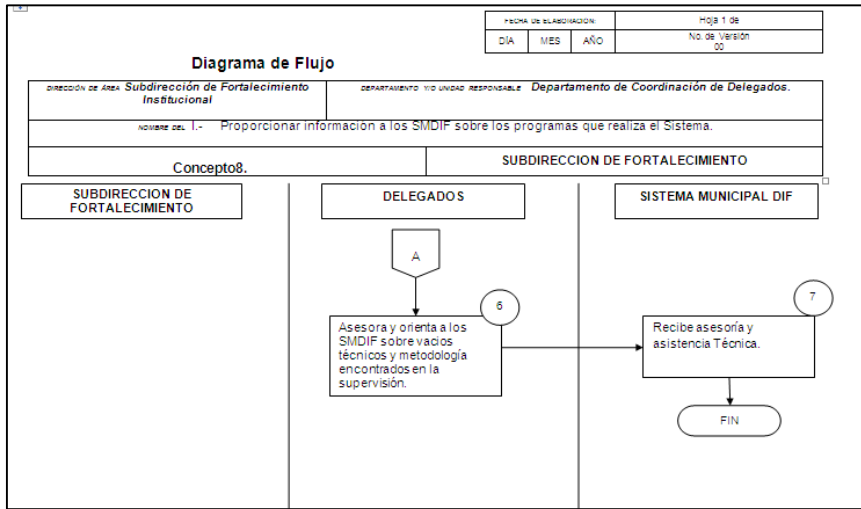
| FECHA DE ELABORACION: | | | Hoja 1 de |
|---|---|---|---|
| DIA | MES | AÑO | No. de Versión 00 |

Diagrama de Flujo

DIRECCIÓN DE ÁREA Subdirección de Fortalecimiento Institucional

DEPARTAMENTO Y/O UNIDAD RESPONSABLE Departamento de Coordinación de Delegados.

NOMBRE DEL I.- Proporcionar informacion a los SMDIF sobre los programas que realiza el Sistema.

Concepto8.

SUBDIRECCION DE FORTALECIMIENTO

SUBDIRECCION DE FORTALECIMIENTO

DELEGADOS

SISTEMA MUNICIPAL DIF

A

6

Asesora y orienta a los SMDIF sobre vacios técnicos y metodología encontrados en la supervisión.

7

Recibe asesoría y asistencia Técnica.

FIN